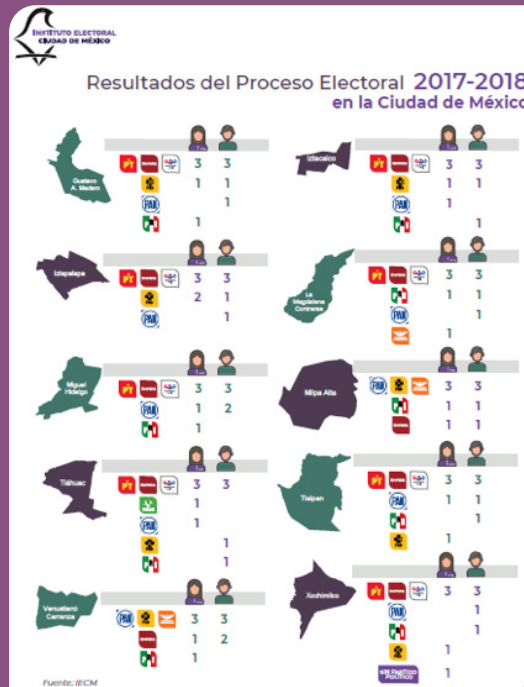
INSTITUTO ELECTORAL CIUDAD DE MÉXICO

Resultados del Proceso Electoral 2017-2018 en la Ciudad de México

Gustavo A. Madero
PT morena PES 3 3
1 1
PAN 1
1

Iztacalco
PT morena PES 3 3
1 1
PAN 1
1

Iztapalapa
PT morena PES 3 3
2 1
PAN 1

La Magdalena Contreras
PT morena PES 3 3
1 1
PAN 1
1

Miguel Hidalgo
PT morena PES 3 3
PAN 1 2
1

Milpa Alta
PAN 3 3
1 1
morena 1 1

Tláhuac
PT morena PES 3 3
1
PAN 1
1
1

Tlalpan
PT morena PES 3 3
PAN 1 1
1
1

Venustiano Carranza
PAN 3 3
morena 1 2
1

Xochimilco
PT morena PES 3 3
PAN 1
1
1
SIN PARTIDO POLÍTICO 1

Fuente: IECM